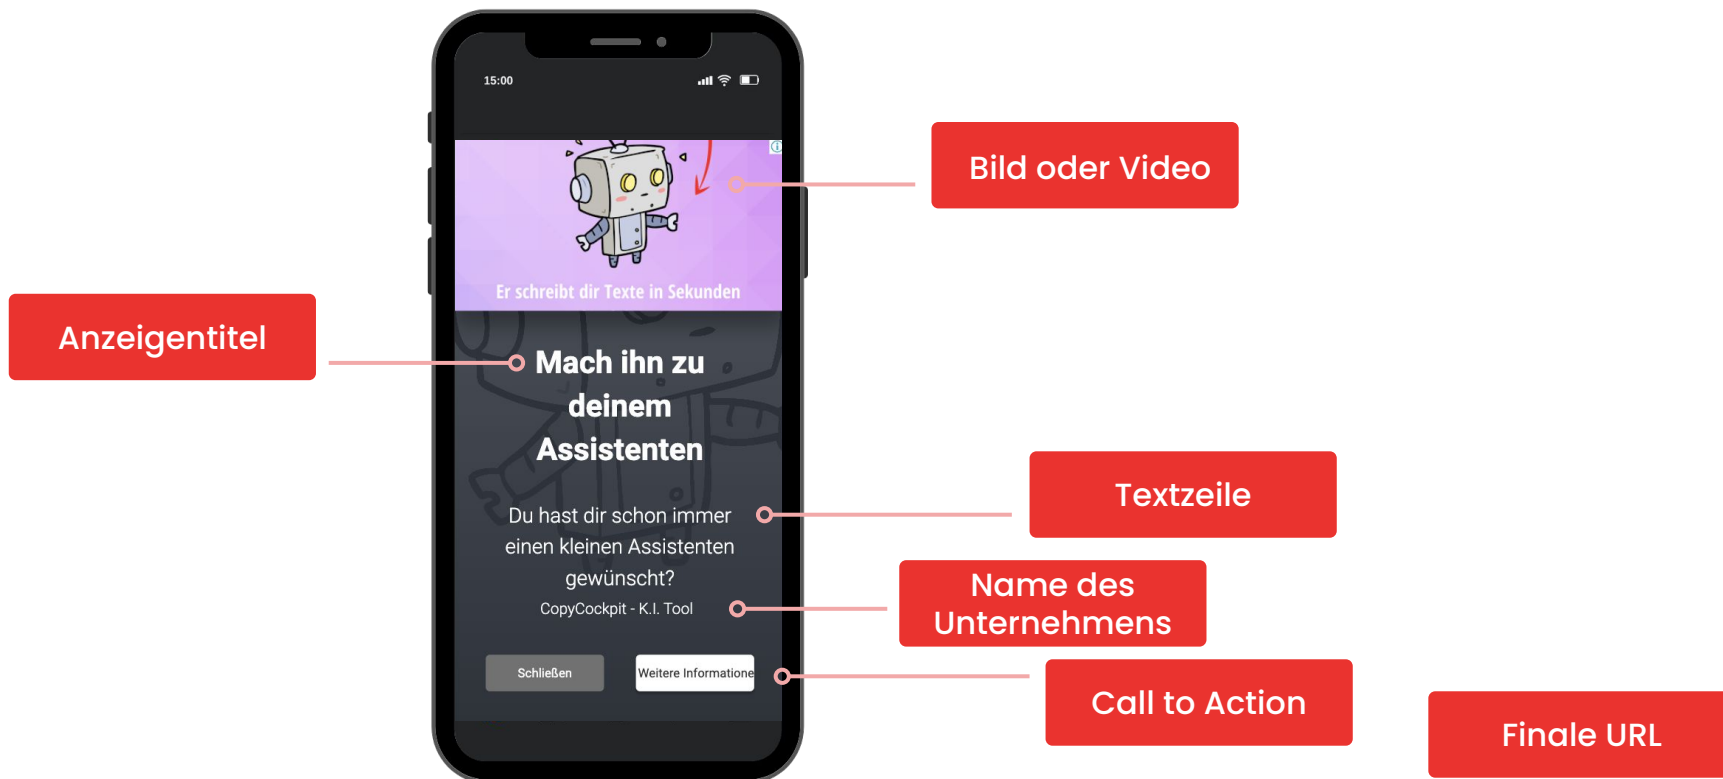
15:00

Er schreibt dir Texte in Sekunden

Bild oder Video

Anzeigentitel

Mach ihn zu deinem Assistenten

Textzeile

Du hast dir schon immer einen kleinen Assistenten gewünscht?

CopyCockpit - K.I. Tool

Name des Unternehmens

Schließen

Weitere Informatione

Call to Action

Finale URL